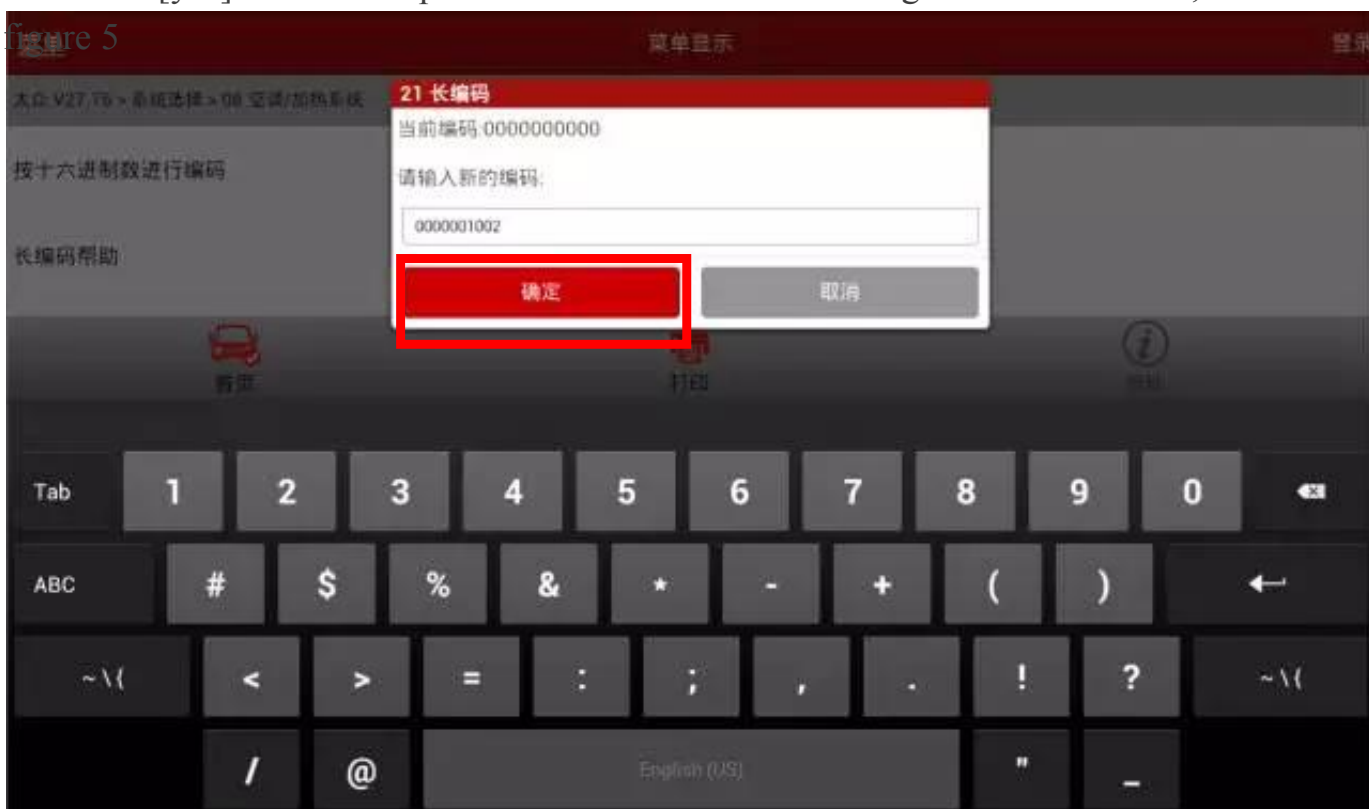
figure 5

菜单显示

大众 V27.76 > 系统选择 > 08 空调/加热系统

按十六进制数进行编码

长编码帮助

21 长编码

当前编码:0000000000

请输入新的编码:

0000001002

确定

取消

首页

打印

帮助

Tab 1 2 3 4 5 6 7 8 9 0

ABC # $ % & * - + ( )

~\{ < > = : ; , . ! ? ~\{

/ @ English (US) " _